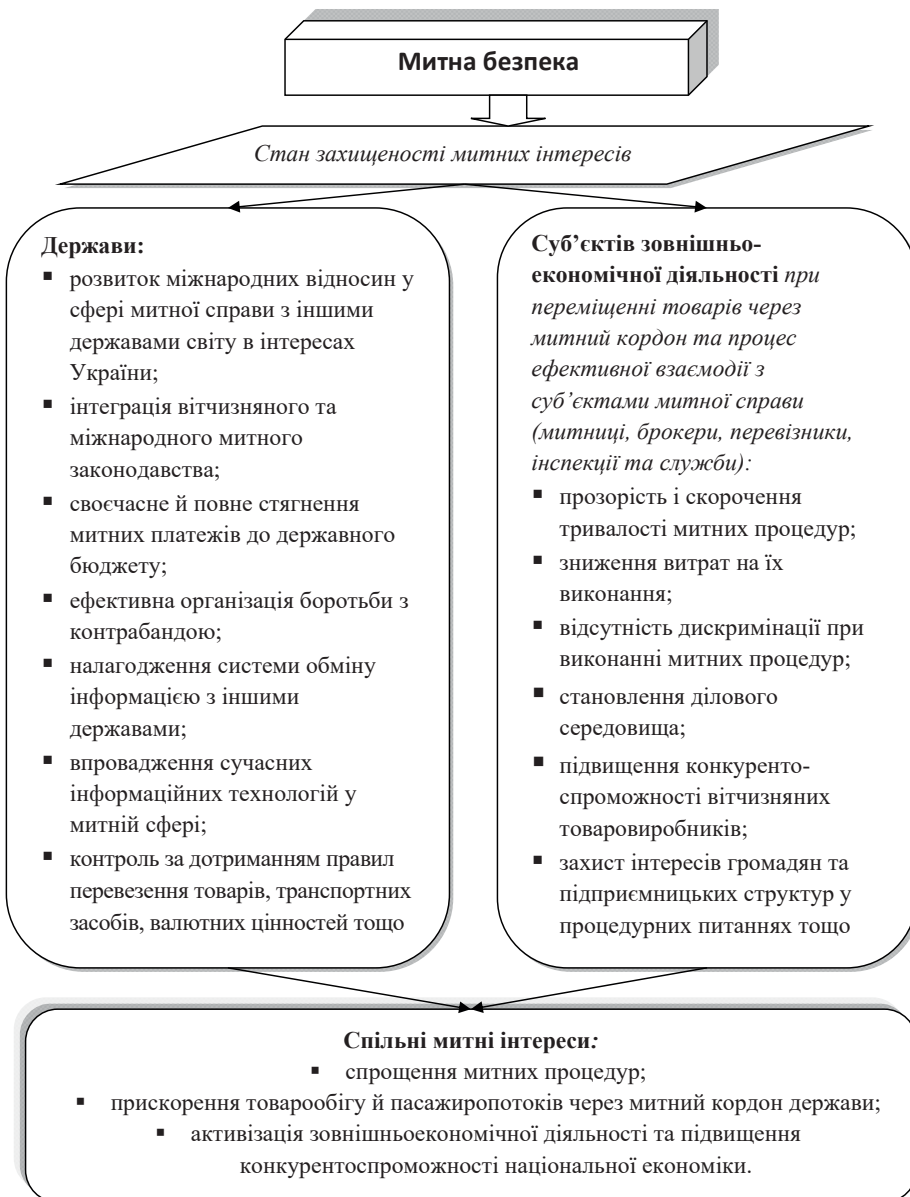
Митна безпека

Стан захищеності митних інтересів

Держави:
- розвиток міжнародних відносин у сфері митної справи з іншими державами світу в інтересах України;
- інтеграція вітчизняного та міжнародного митного законодавства;
- своєчасне й повне стягнення митних платежів до державного бюджету;
- ефективна організація боротьби з контрабандою;
- налагодження системи обміну інформацією з іншими державами;
- впровадження сучасних інформаційних технологій у митній сфері;
- контроль за дотриманням правил перевезення товарів, транспортних засобів, валютних цінностей тощо

Суб'єктів зовнішньоекономічної діяльності при переміщенні товарів через митний кордон та процес ефективної взаємодії з суб'єктами митної справи (митниці, брокери, перевізники, інспекції та служби):
- прозорість і скорочення тривалості митних процедур;
- зниження витрат на їх виконання;
- відсутність дискримінації при виконанні митних процедур;
- становлення ділового середовища;
- підвищення конкурентоспроможності вітчизняних товаровиробників;
- захист інтересів громадян та підприємницьких структур у процедурних питаннях тощо

Спільні митні інтереси:
- спрощення митних процедур;
- прискорення товарообігу й пасажиропотоків через митний кордон держави;
- активізація зовнішньоекономічної діяльності та підвищення конкурентоспроможності національної економіки.